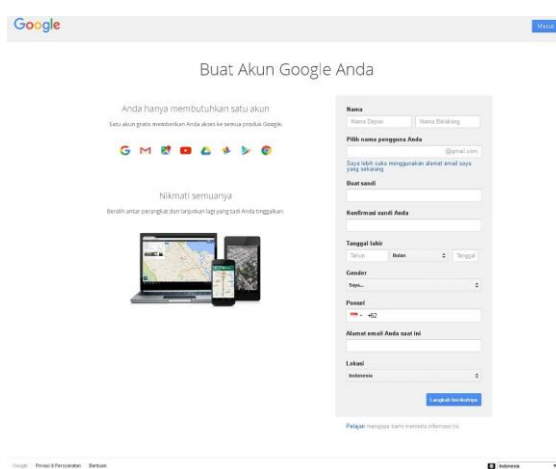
Google

Masuk

Buat Akun Google Anda

Anda hanya membutuhkan satu akun

Satu akun gratis memberikan Anda akses ke semua produk Google.

Nikmati semuanya

Beralih antar perangkat dan lanjutkan lagi yang tadi Anda tinggalkan.

Nama

Nama Depan

Nama Belakang

Pilih nama pengguna Anda

@gmail.com

Saya lebih suka menggunakan alamat email saya yang sekarang

Buat sandi

Konfirmasi sandi Anda

Tanggal lahir

Tahun

Bulan

Tanggal

Gender

Saya...

Ponsel

+62

Alamat email Anda saat ini

Lokasi

Indonesia

Langkah berikutnya

Pelajari mengapa kami meminta informasi ini

Google   Privasi & Persyaratan   Bantuan

Indonesia